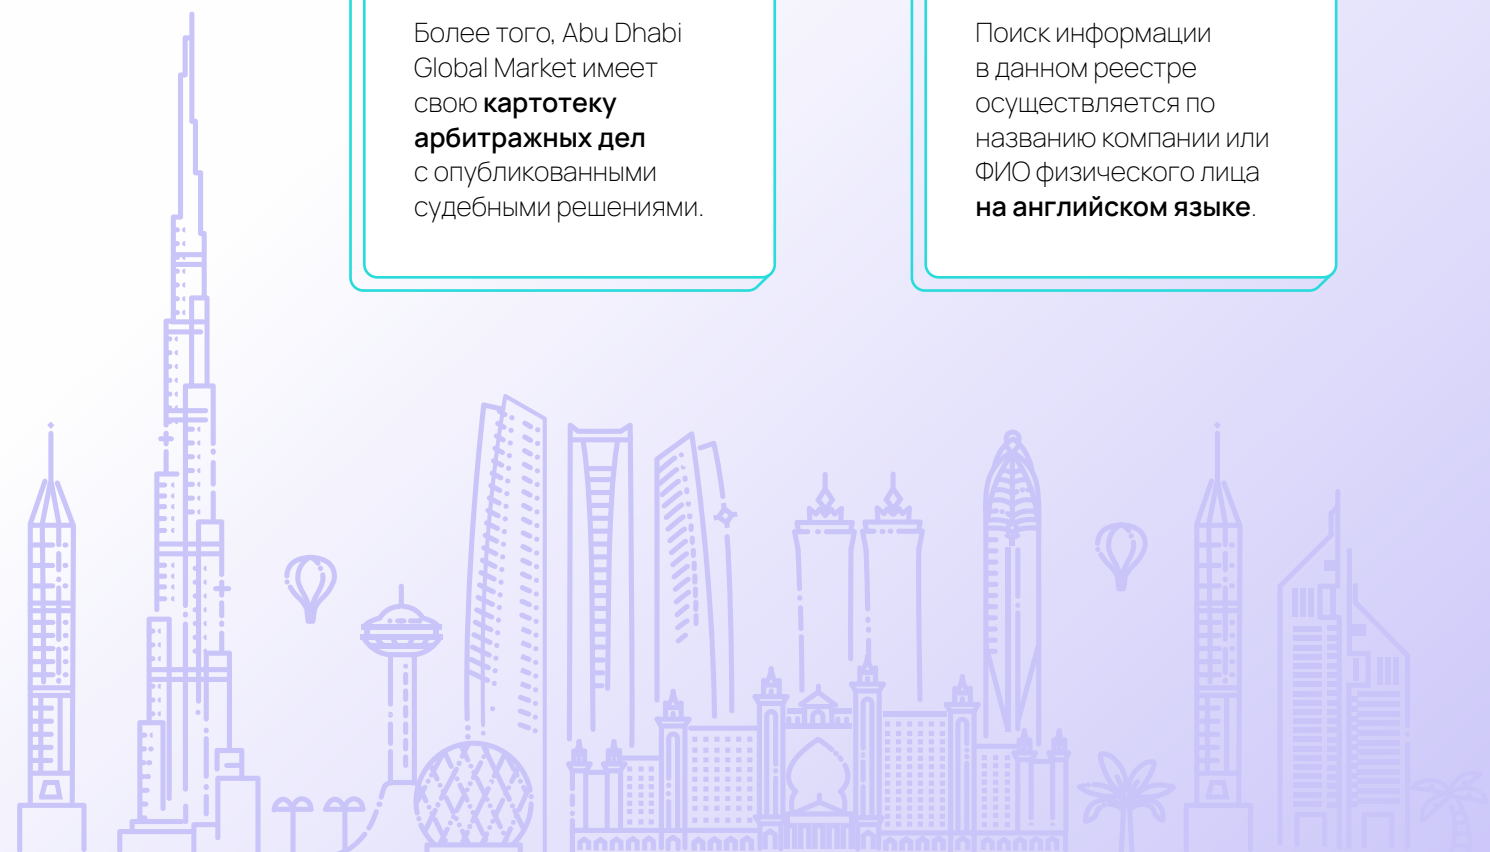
Более того, Abu Dhabi Global Market имеет свою **картотеку арбитражных дел** с опубликованными судебными решениями.

Поиск информации в данном реестре осуществляется по названию компании или ФИО физического лица **на английском языке**.